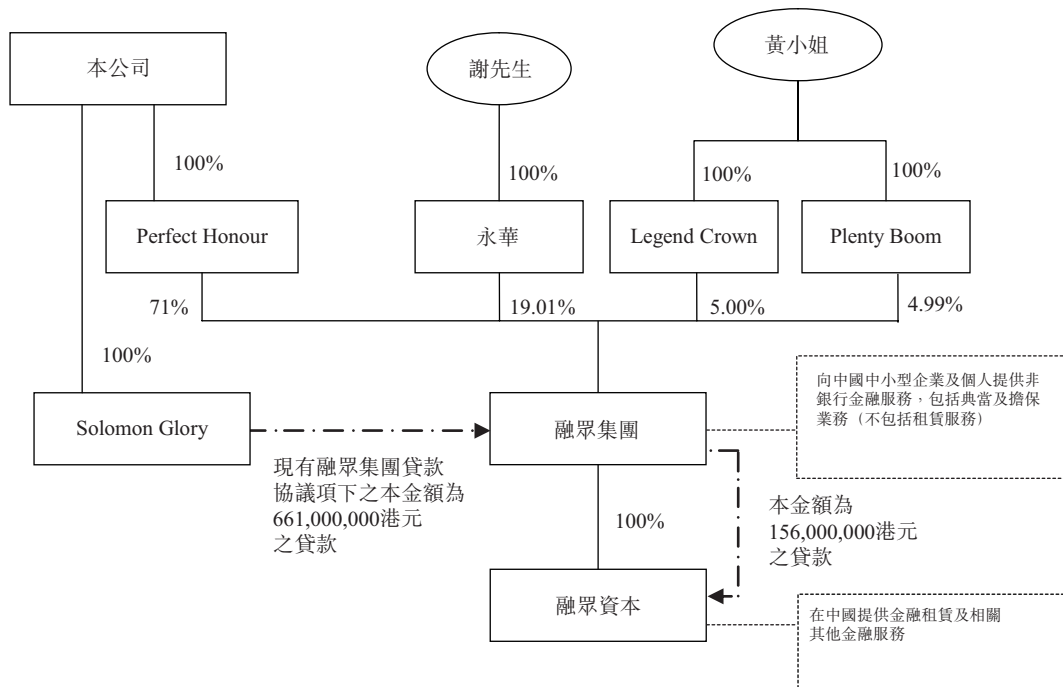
本公司

謝先生

黃小姐

100%

100%

100%

100%

Perfect Honour

永華

Legend Crown

Plenty Boom

71%

19.01%

5.00%

4.99%

100%

向中國中小型企業及個人提供非銀行金融服務，包括典當及擔保業務（不包括租賃服務）

Solomon Glory

融眾集團

現有融眾集團貸款協議項下之本金額為661,000,000港元之貸款

本金額為156,000,000港元之貸款

100%

融眾資本

在中國提供金融租賃及相關其他金融服務